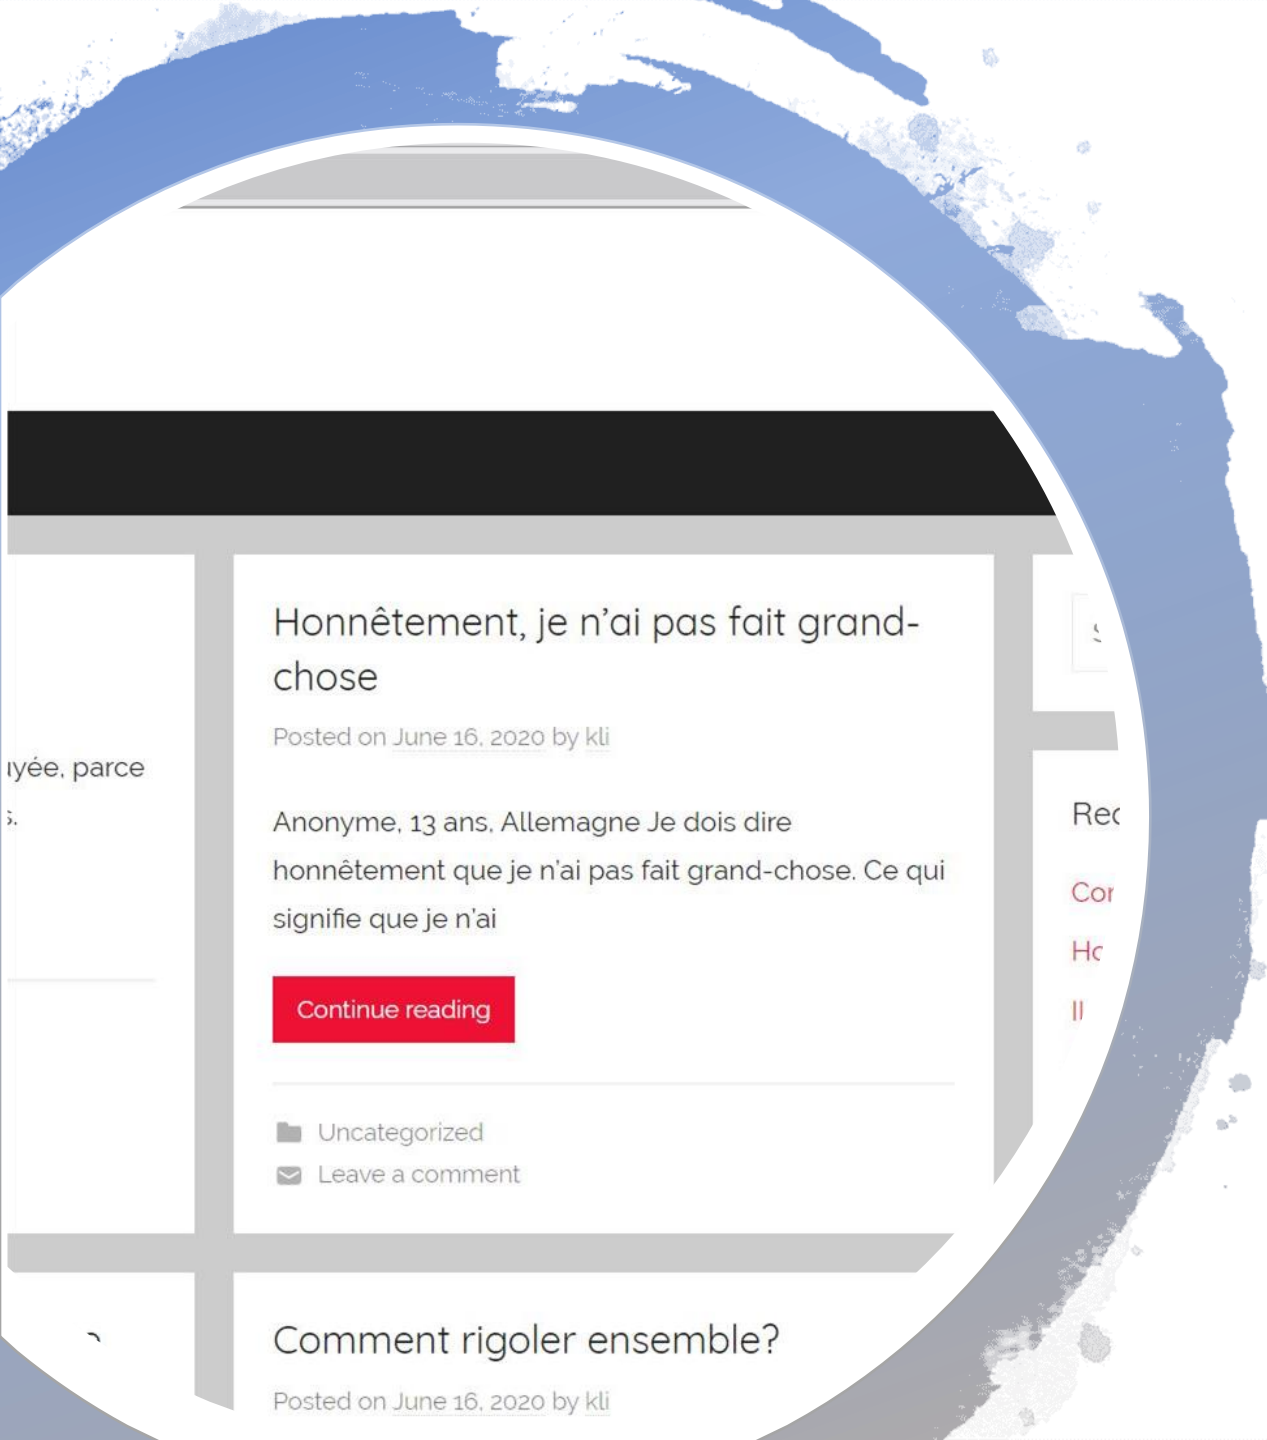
ıyée, parce

Honnêtement, je n'ai pas fait grand-chose

Posted on June 16, 2020 by kli

Anonyme, 13 ans, Allemagne Je dois dire honnêtement que je n'ai pas fait grand-chose. Ce qui signifie que je n'ai

Continue reading

Uncategorized

Leave a comment

Rec

Cor

Hc

Il

Comment rigoler ensemble?

Posted on June 16, 2020 by kli